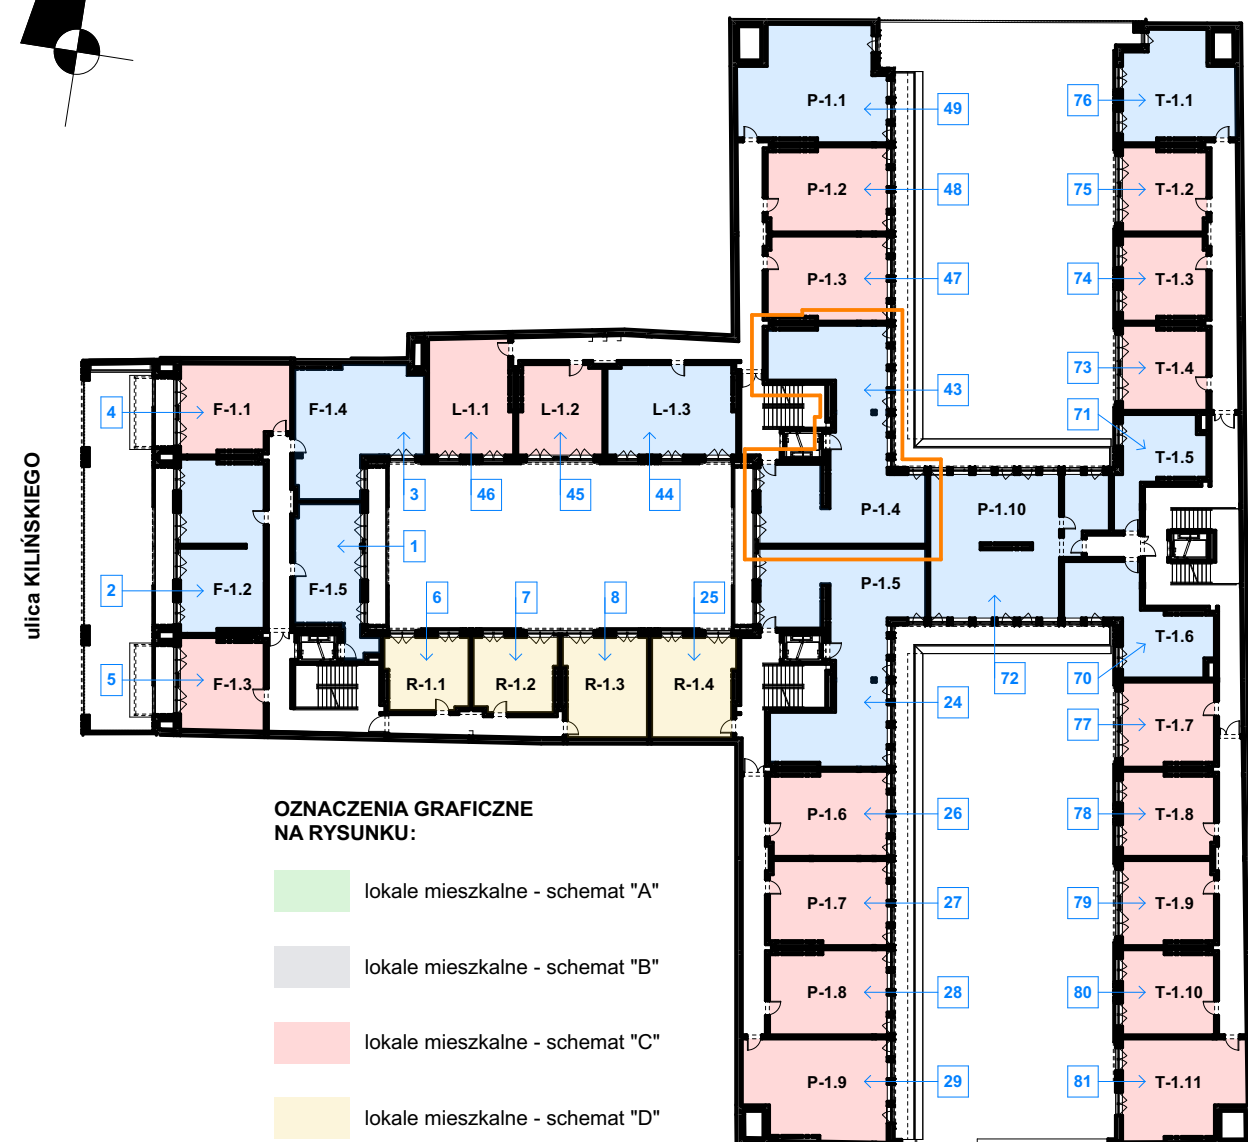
ulica KILIŃSKIEGO

P-1.1 49
76 T-1.1
P-1.2 48
75 T-1.2
P-1.3 47
74 T-1.3
73 T-1.4
43
71
T-1.5
F-1.1 F-1.4 L-1.1 L-1.2 L-1.3
4
3 46 45 44
P-1.4 P-1.10
1
2 F-1.2 F-1.5
6 7 8 25
P-1.5
T-1.6
5 F-1.3 R-1.1 R-1.2 R-1.3 R-1.4
72 70
24
77 T-1.7
P-1.6 26
78 T-1.8
P-1.7 27
79 T-1.9
P-1.8 28
80 T-1.10
P-1.9 29
81 T-1.11

OZNACZENIA GRAFICZNE NA RYSUNKU:

lokale mieszkalne - schemat "A"

lokale mieszkalne - schemat "B"

lokale mieszkalne - schemat "C"

lokale mieszkalne - schemat "D"